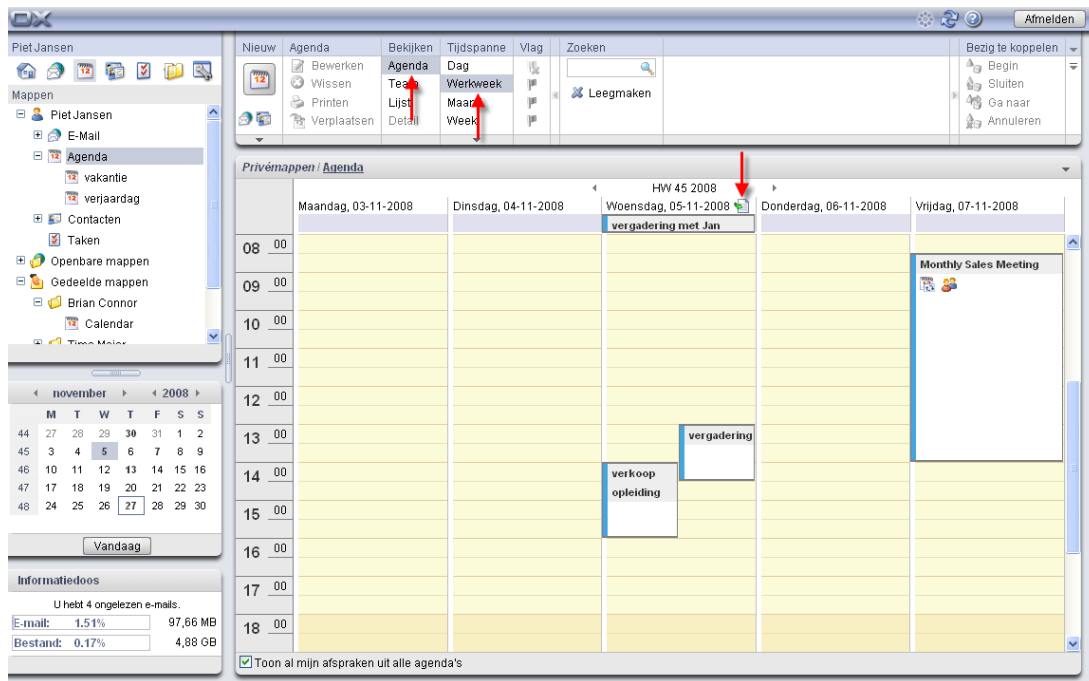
OX

Afmelden

Piet Jansen

Mappen

Piet Jansen
E-Mail
Agenda
vakantie
verjaardag
Contacten
Taken
Openbare mappen
Gedeelde mappen
Brian Connor
Calendar
Timo Meier

november 2008

| | M | T | W | T | F | S | S |
|---|---|---|---|---|---|---|---|
| 44 | 27 | 28 | 29 | 30 | 31 | 1 | 2 |
| 45 | 3 | 4 | 5 | 6 | 7 | 8 | 9 |
| 46 | 10 | 11 | 12 | 13 | 14 | 15 | 16 |
| 47 | 17 | 18 | 19 | 20 | 21 | 22 | 23 |
| 48 | 24 | 25 | 26 | 27 | 28 | 29 | 30 |

Vandaag

Informatiedoos

U hebt 4 ongelezen e-mails.

| E-mail: 1.51% | 97,66 MB |
|---|---|
| Bestand: 0.17% | 4,88 GB |

Nieuw | Agenda | Bekijken | Tijdspanne | Vlag | Zoeken | Bezig te koppelen

Bewerken
Wissen
Printen
Verplaatsen

Agenda
Team
Lijst
Detail

Dag
Werkweek
Maand
Week

Leegmaken

Begin
Sluiten
Ga naar
Annuleren

Privémappen / Agenda

HW 45 2008

Maandag, 03-11-2008
Dinsdag, 04-11-2008
Woensdag, 05-11-2008
Donderdag, 06-11-2008
Vrijdag, 07-11-2008

vergadering met Jan

08 00
09 00
10 00
11 00
12 00
13 00
14 00
15 00
16 00
17 00
18 00

Monthly Sales Meeting

vergadering

verkoop opleiding

Toon al mijn afspraken uit alle agenda's